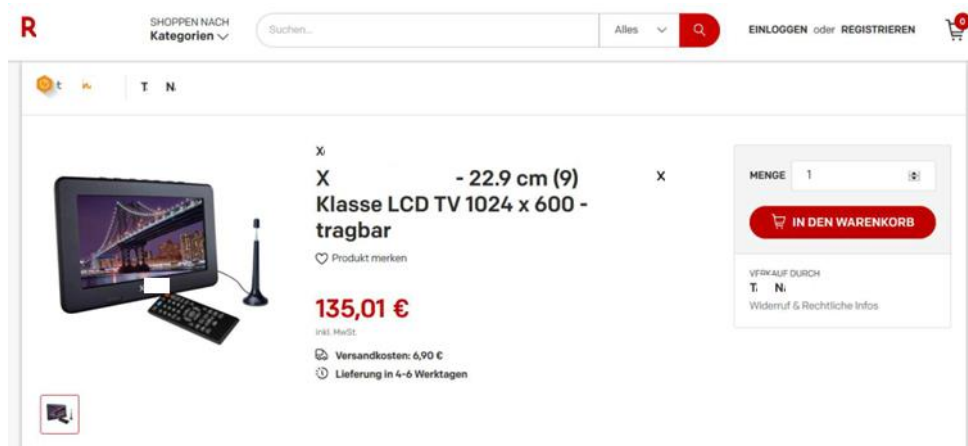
R

SHOPPEN NACH
Kategorien

Suchen...

Alles

EINLOGGEN oder REGISTRIEREN

0

T N

X

X - 22.9 cm (9) X Klasse LCD TV 1024 x 600 - tragbar

Produkt merken

135,01 €

inkl. MwSt.

Versandkosten: 6,90 €

Lieferung in 4-6 Werktagen

MENGE 1

IN DEN WARENKORB

VERKAUF DURCH

T N

Widerruf & Rechtliche Infos